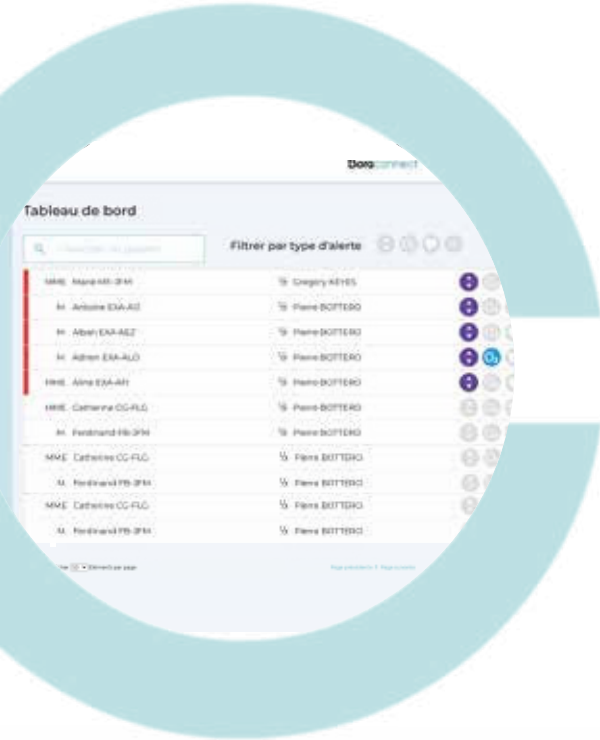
Borgconnect

Tableau de bord

Rechercher un patient

Filtrer par type d'alerte

MME Marie-MH-3FM | Gregory KEYES
M. Antoine EXA-AO | Pierre BOTTERO
M. Alban EXA-AEZ | Pierre BOTTERO
M. Adrien EXA-ALO | Pierre BOTTERO
MME Aline EXA-AM | Pierre BOTTERO
MME Catherine CC-FLG | Pierre BOTTERO
M. Ferdinand FB-3FM | Pierre BOTTERO
MME Catherine CC-FLG | Pierre BOTTERO
M. Ferdinand FB-3FM | Pierre BOTTERO
MME Catherine CC-FLG | Pierre BOTTERO
M. Ferdinand FB-3FM | Pierre BOTTERO

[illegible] Éléments par page

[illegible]